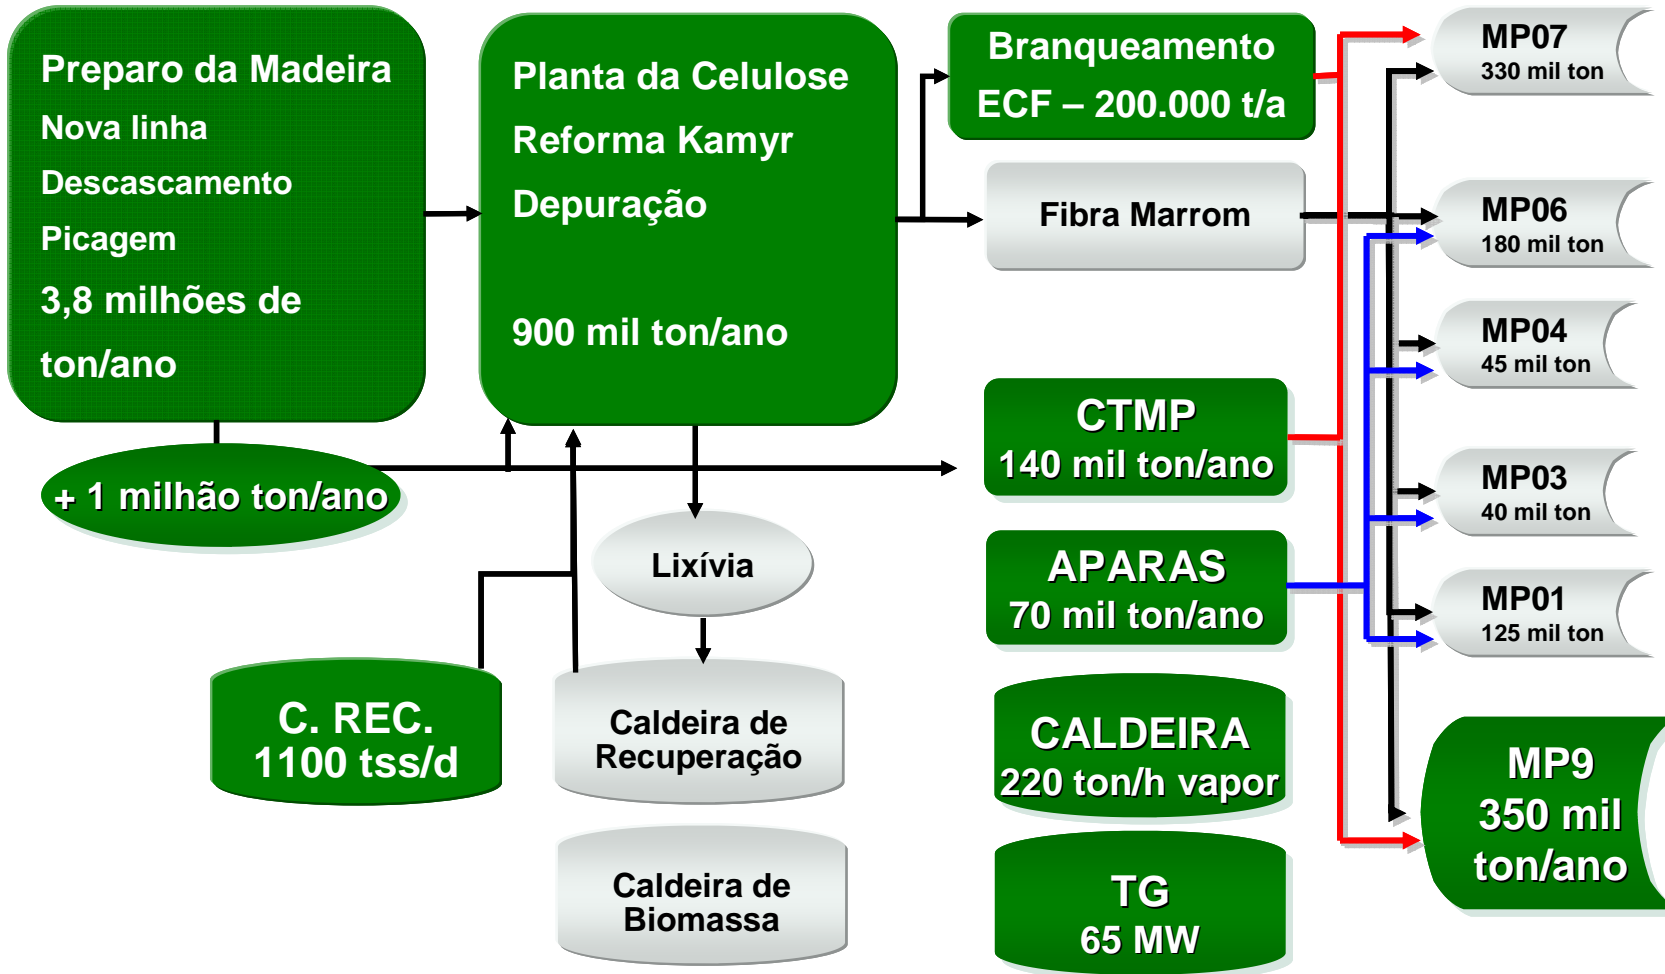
Preparo da Madeira
Nova linha
Descascamento
Picagem
3,8 milhões de ton/ano

Planta da Celulose
Reforma Kamyr
Depuração

900 mil ton/ano

Branqueamento
ECF – 200.000 t/a

Fibra Marrom

MP07
330 mil ton

MP06
180 mil ton

MP04
45 mil ton

MP03
40 mil ton

MP01
125 mil ton

+ 1 milhão ton/ano

CTMP
140 mil ton/ano

APARAS
70 mil ton/ano

Lixívia

C. REC.
1100 tss/d

Caldeira de
Recuperação

CALDEIRA
220 ton/h vapor

MP9
350 mil
ton/ano

Caldeira de
Biomassa

TG
65 MW